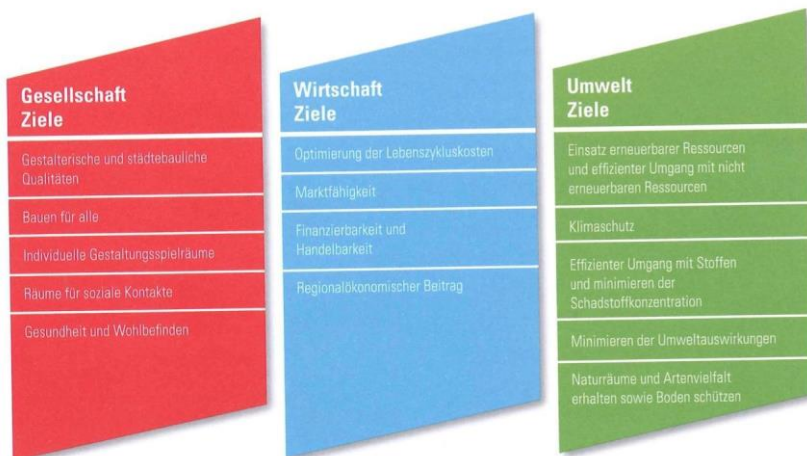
Gesellschaft
Ziele

Gestalterische und städtebauliche Qualitäten

Bauen für alle

Individuelle Gestaltungsspielräume

Räume für soziale Kontakte

Gesundheit und Wohlbefinden

Wirtschaft
Ziele

Optimierung der Lebenszykluskosten

Marktfähigkeit

Finanzierbarkeit und Handelbarkeit

Regionalökonomischer Beitrag

Umwelt
Ziele

Einsatz erneuerbarer Ressourcen und effizienter Umgang mit nicht erneuerbaren Ressourcen

Klimaschutz

Effizienter Umgang mit Stoffen und minimieren der Schadstoffkonzentration

Minimieren der Umweltauswirkungen

Naturräume und Artenvielfalt erhalten sowie Boden schützen